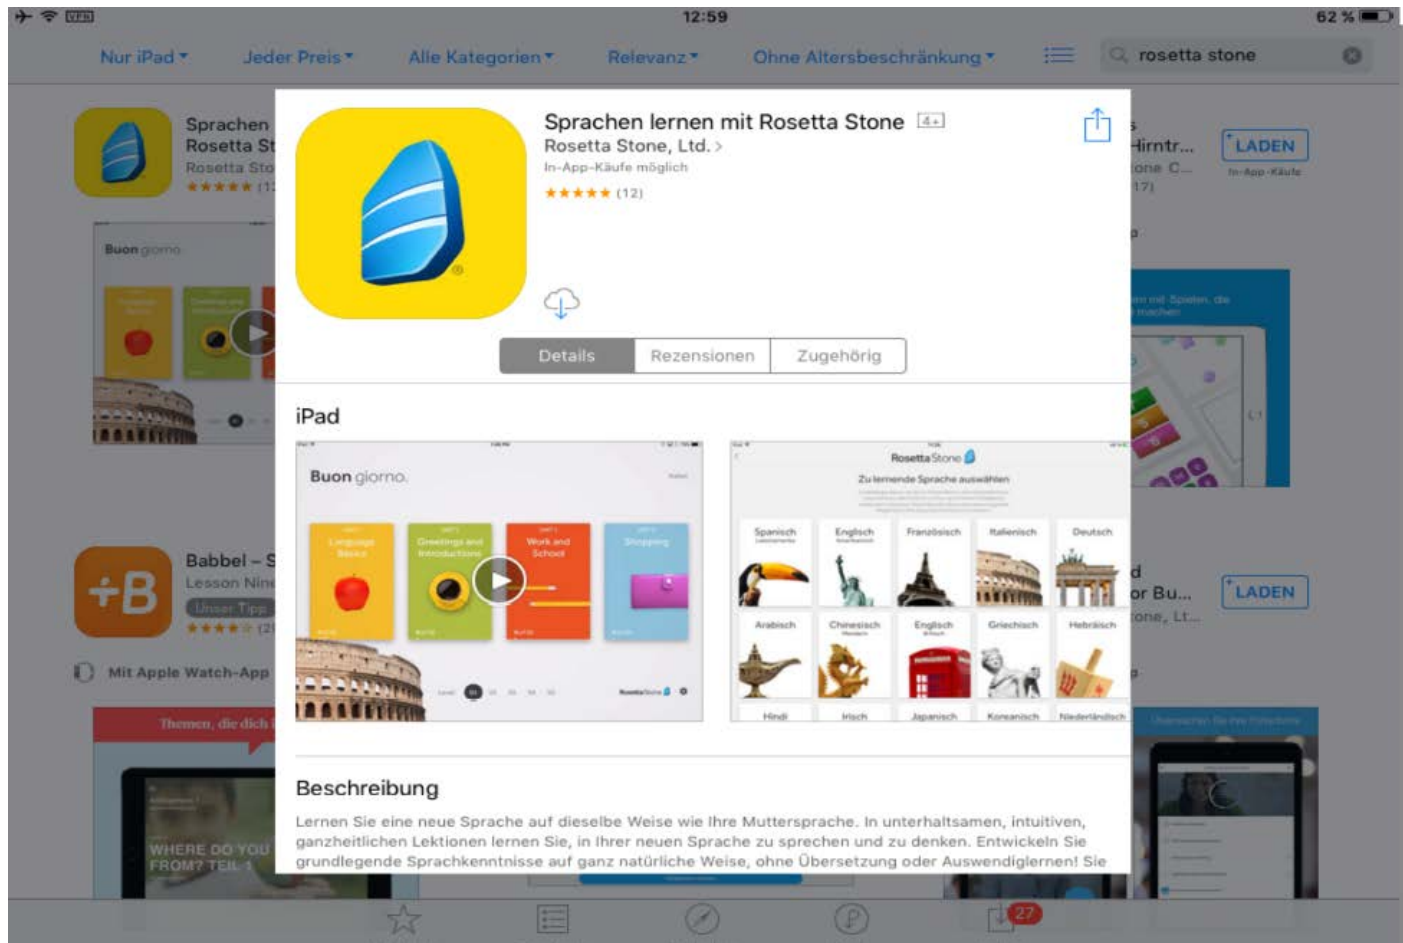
12:59

62 %

Nur iPad Jeder Preis Alle Kategorien Relevanz Ohne Altersbeschränkung

rosetta stone

Sprachen Rosetta St Rosetta Sto ★★★★★ (1

Buon giorno

Babbel – S Lesson Nin Unser Tipp ★★★★ (2

Mit Apple Watch-App

Themen, die dich

WHERE DO YOU FROM? TEIL 1

Hirntr... one C... 17)

LADEN In-App-Käufe

d or Bu... one, Lt...

LADEN

Sprachen lernen mit Rosetta Stone 4+

Rosetta Stone, Ltd. >

In-App-Käufe möglich

★★★★★ (12)

Details Rezensionen Zugehörig

iPad

Buon giorno.

Language Basics

Greetings and Introductions

Work and School

Shopping

Rosetta Stone

Zu lernende Sprache auswählen

Spanisch Englisch Französisch Italienisch Deutsch

Arabisch Chinesisch Englisch Griechisch Hebräisch

Hindi Irisch Japanisch Koreanisch Niederländisch

Beschreibung

Lernen Sie eine neue Sprache auf dieselbe Weise wie Ihre Muttersprache. In unterhaltsamen, intuitiven, ganzheitlichen Lektionen lernen Sie, in Ihrer neuen Sprache zu sprechen und zu denken. Entwickeln Sie grundlegende Sprachkenntnisse auf ganz natürliche Weise, ohne Übersetzung oder Auswendiglernen! Sie

27